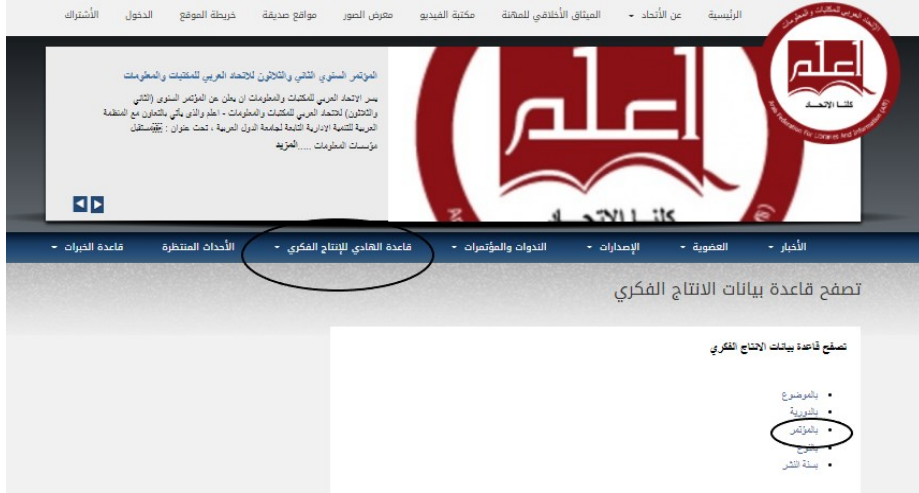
الرئيسية عن الأتحاد ▾ الميثاق الأخلاقي للمهنة مكتبة الفيديو معرض الصور مواقع صديقة خريطة الموقع الدخول الأشتراك

الاتحاد العربي للمكتبات والمعلومات
اعلم
كلنا الاتحاد
Arab Federation for Libraries and Information (AFLI)

المؤتمر السنوي الثاني والثلاثون للاتحاد العربي للمكتبات والمعلومات

يسر الاتحاد العربي للمكتبات والمعلومات ان يعلن عن المؤتمر السنوي (الثاني والثلاثون) للاتحاد العربي للمكتبات والمعلومات - اعلم والذي يأتي بالتعاون مع المنظمة العربية للتنمية الإدارية التابعة لجامعة الدول العربية ، تحت عنوان : مستقبل مؤسسات المعلومات .....المزيد

اعلم
كلنا الاتحاد

الأخبار ▾ العضوية ▾ الإصدارات ▾ الندوات والمؤتمرات ▾ قاعدة الهادي للإنتاج الفكري ▾ الأحداث المنتظرة قاعدة الخبرات ▾

تصفح قاعدة بيانات الانتاج الفكري

تصفح قاعدة بيانات الانتاج الفكري

- بالموضوع
- بالدورية
- بالمؤتمر
- بالنوع
- بسنة النشر